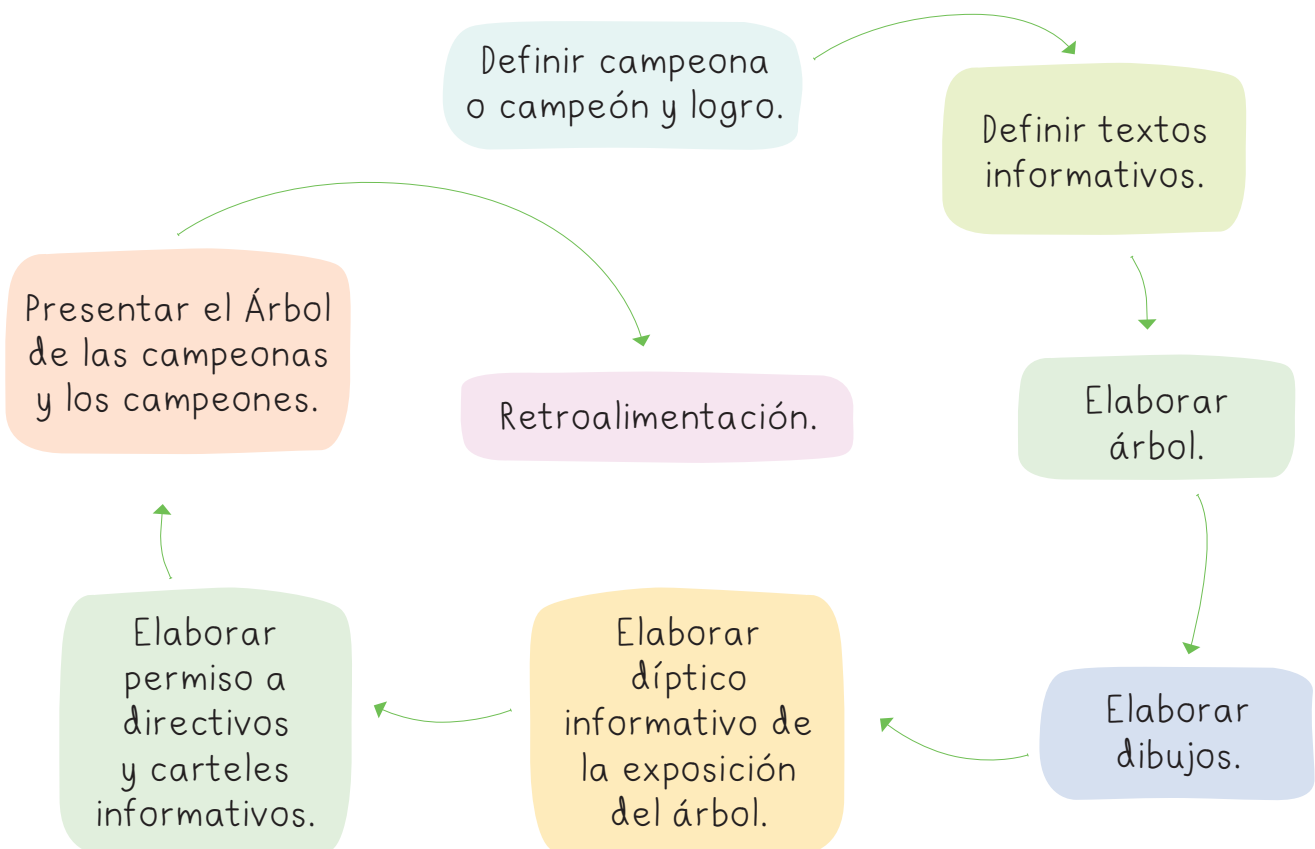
Definir campeona o campeón y logro.

Definir textos informativos.

Elaborar árbol.

Elaborar dibujos.

Elaborar díptico informativo de la exposición del árbol.

Elaborar permiso a directivos y carteles informativos.

Presentar el Árbol de las campeonas y los campeones.

Retroalimentación.